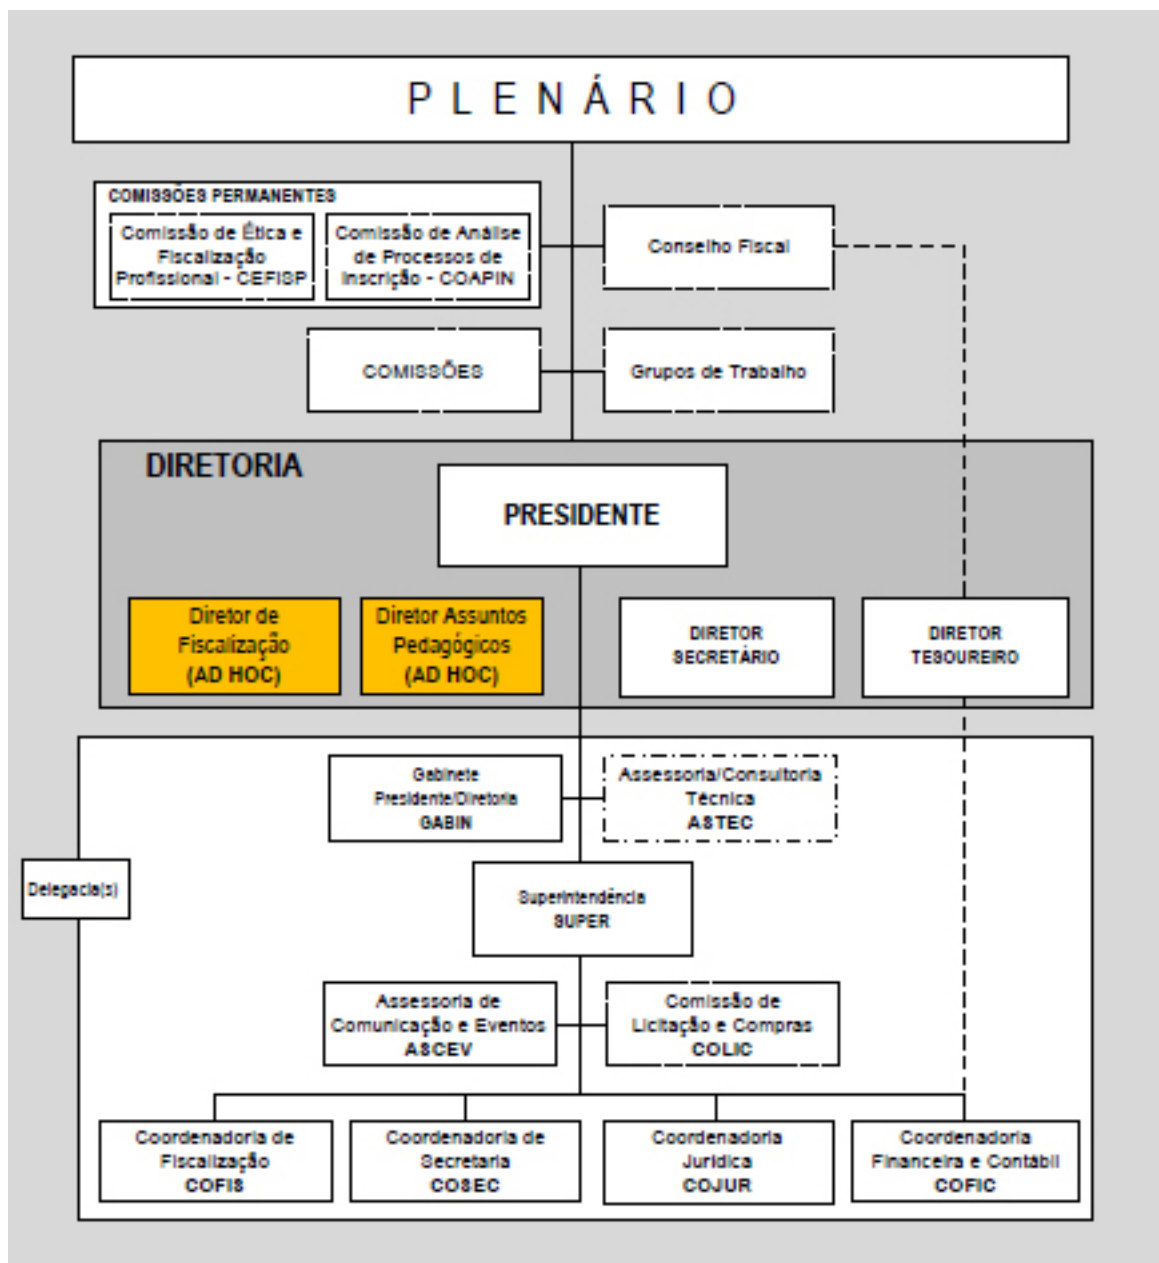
PLENÁRIO

COMISSÕES PERMANENTES

Comissão de Ética e Fiscalização Profissional - CEFISP

Comissão de Análise de Processos de Inscrição - COAPIN

Conselho Fiscal

COMISSÕES

Grupos de Trabalho

DIRETORIA

PRESIDENTE

Diretor de Fiscalização (AD HOC)

Diretor Assuntos Pedagógicos (AD HOC)

DIRETOR SECRETÁRIO

DIRETOR TESOUREIRO

Gabinete Presidente/Diretoria GABIN

Assessoria/Consultoria Técnica ASTEC

Delegacia(s)

Superintendência SUPER

Assessoria de Comunicação e Eventos ASCEV

Comissão de Licitação e Compras COLIC

Coordenadoria de Fiscalização COFIS

Coordenadoria de Secretaria COSEC

Coordenadoria Jurídica COJUR

Coordenadoria Financeira e Contábil COFIC